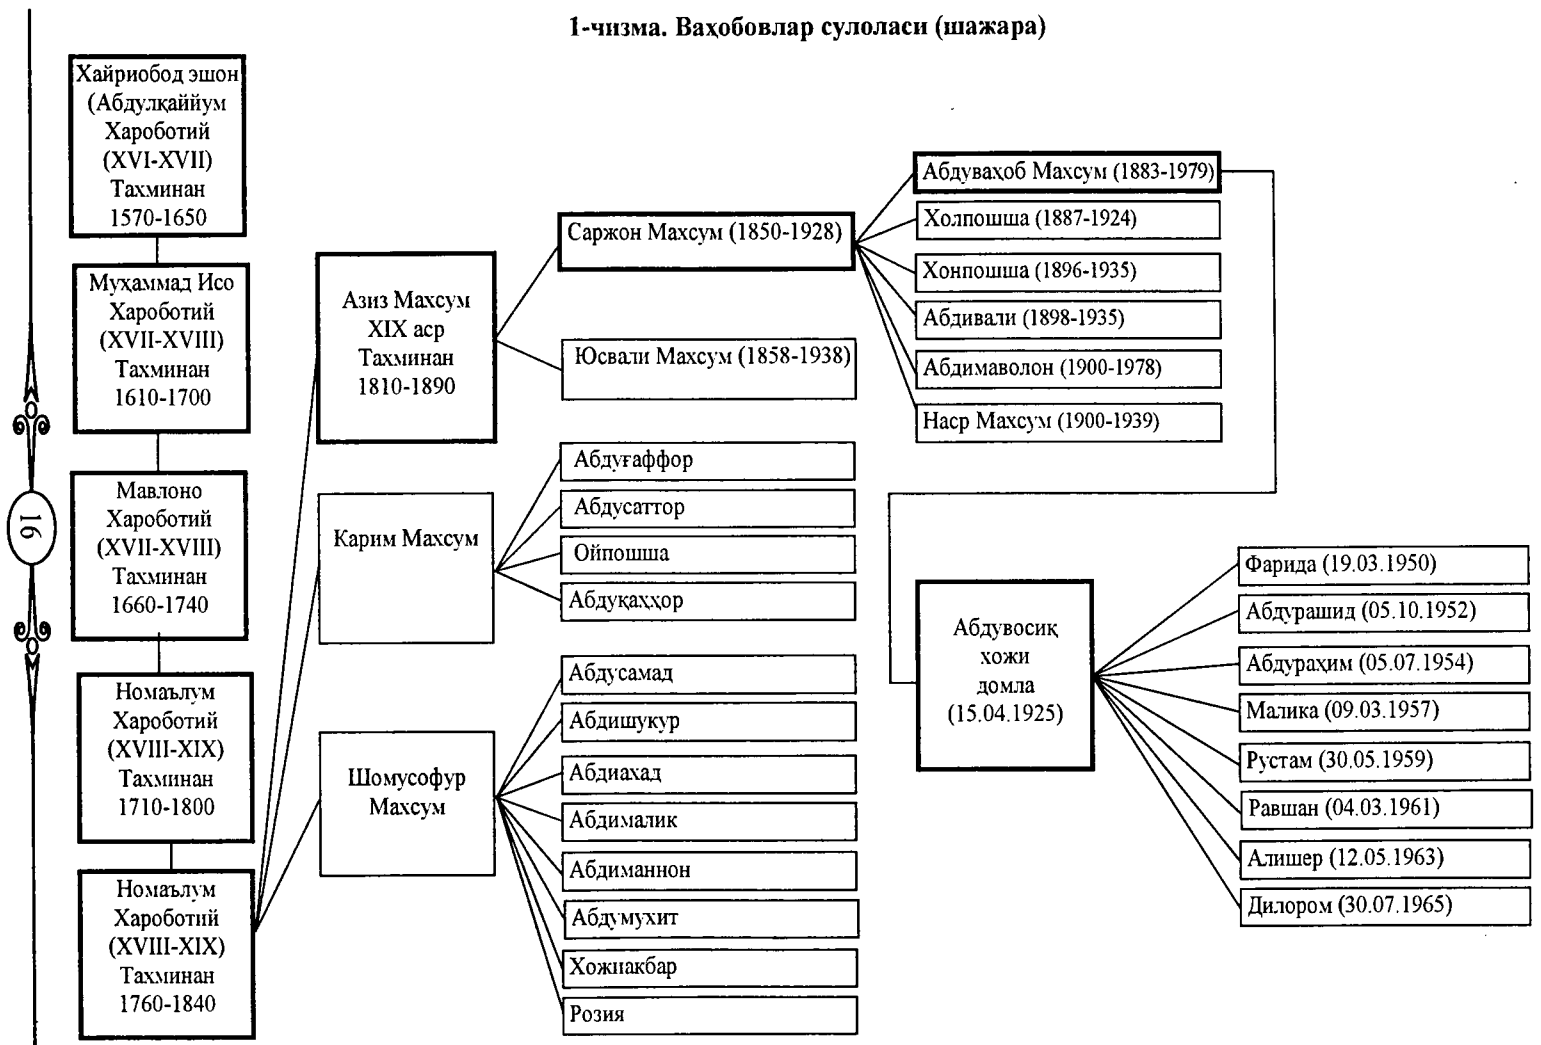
1-чизма. Ваҳобовлар сулоласи (шажара)

16

Хайриобод эшон (Абдулқаййум Хароботий (XVI-XVII) Тахминан 1570-1650

Муҳаммад Исо Хароботий (XVII-XVIII) Тахминан 1610-1700

Мавлоно Хароботий (XVII-XVIII) Тахминан 1660-1740

Номаълум Хароботий (XVIII-XIX) Тахминан 1710-1800

Номаълум Хароботий (XVIII-XIX) Тахминан 1760-1840

Азиз Махсум XIX аср Тахминан 1810-1890

Карим Махсум

Шомусофур Махсум

Саржон Махсум (1850-1928)

Юсвали Махсум (1858-1938)

Абдуғаффор

Абдусаттор

Ойпошша

Абдуқаҳҳор

Абдусамад

Абдишукур

Абдиахад

Абдималик

Абдиманнон

Абдумухит

Хожиакбар

Розия

Абдуваҳоб Махсум (1883-1979)

Холпошша (1887-1924)

Хонпошша (1896-1935)

Абдивали (1898-1935)

Абдимаволон (1900-1978)

Наср Махсум (1900-1939)

Абдувосиқ хожи домла (15.04.1925)

Фарида (19.03.1950)

Абдурашид (05.10.1952)

Абдураҳим (05.07.1954)

Малика (09.03.1957)

Рустам (30.05.1959)

Равшан (04.03.1961)

Алишер (12.05.1963)

Дилором (30.07.1965)